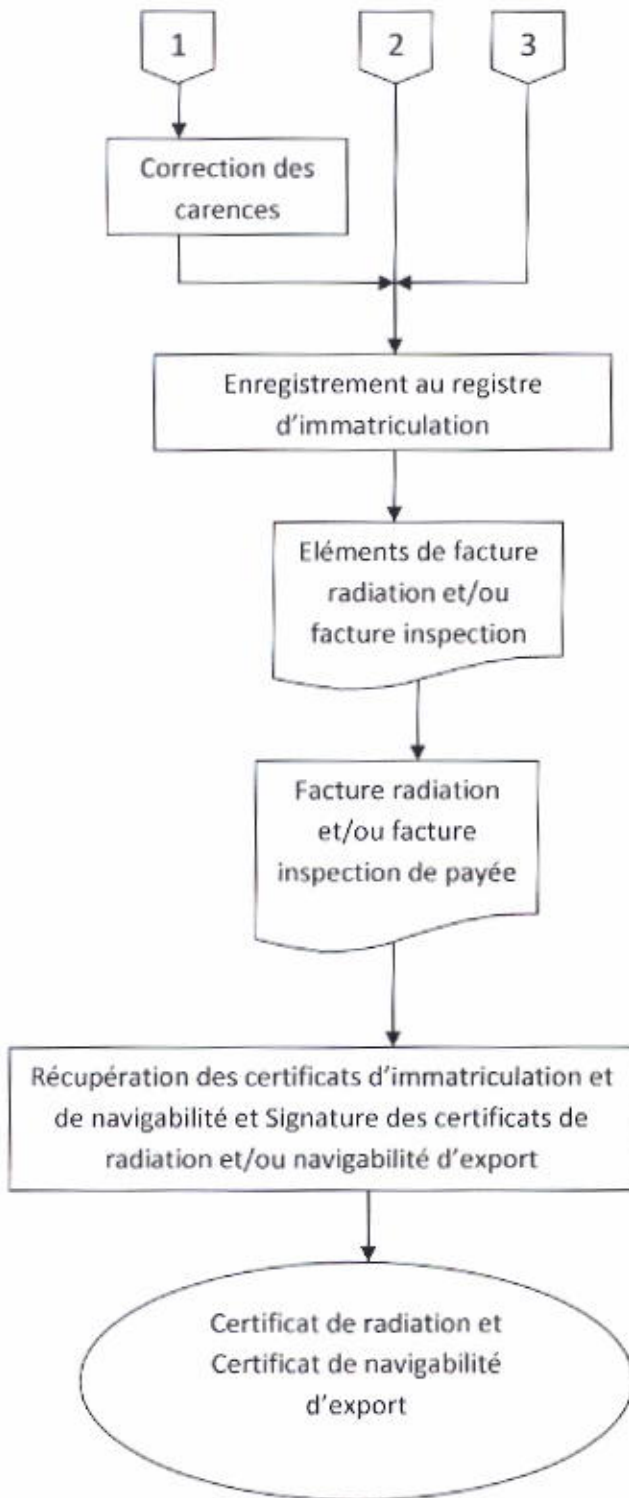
1

2

3

Correction des carences

Enregistrement au registre d'immatriculation

Eléments de facture radiation et/ou facture inspection

Facture radiation et/ou facture inspection de payée

Récupération des certificats d'immatriculation et de navigabilité et Signature des certificats de radiation et/ou navigabilité d'export

Certificat de radiation et Certificat de navigabilité d'export